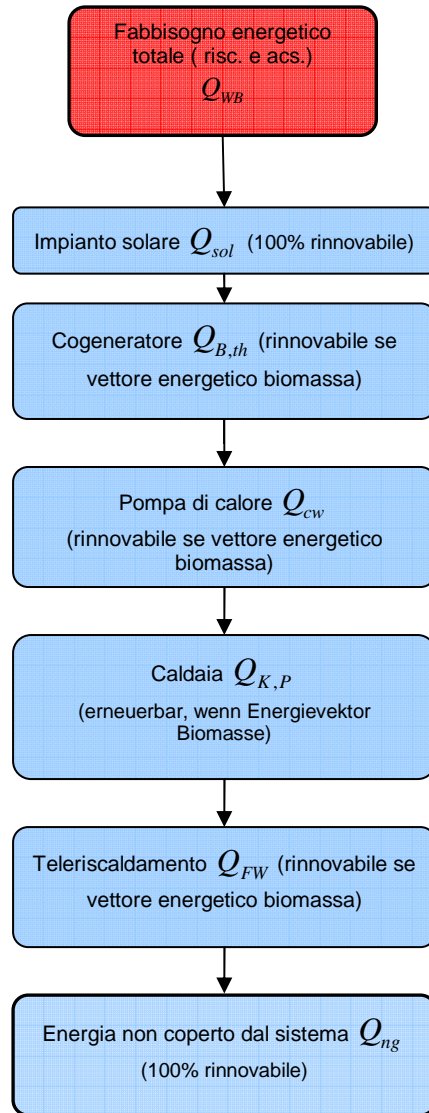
Fabbisogno energetico totale ( risc. e acs.) $Q_{WB}$

Impianto solare $Q_{sol}$ (100% rinnovabile)

Cogeneratore $Q_{B,th}$ (rinnovabile se vettore energetico biomassa)

Pompa di calore $Q_{cw}$ (rinnovabile se vettore energetico biomassa)

Caldaia $Q_{K,P}$ (erneuerbar, wenn Energievektor Biomasse)

Teleriscaldamento $Q_{FW}$ (rinnovabile se vettore energetico biomassa)

Energia non coperto dal sistema $Q_{ng}$ (100% rinnovabile)